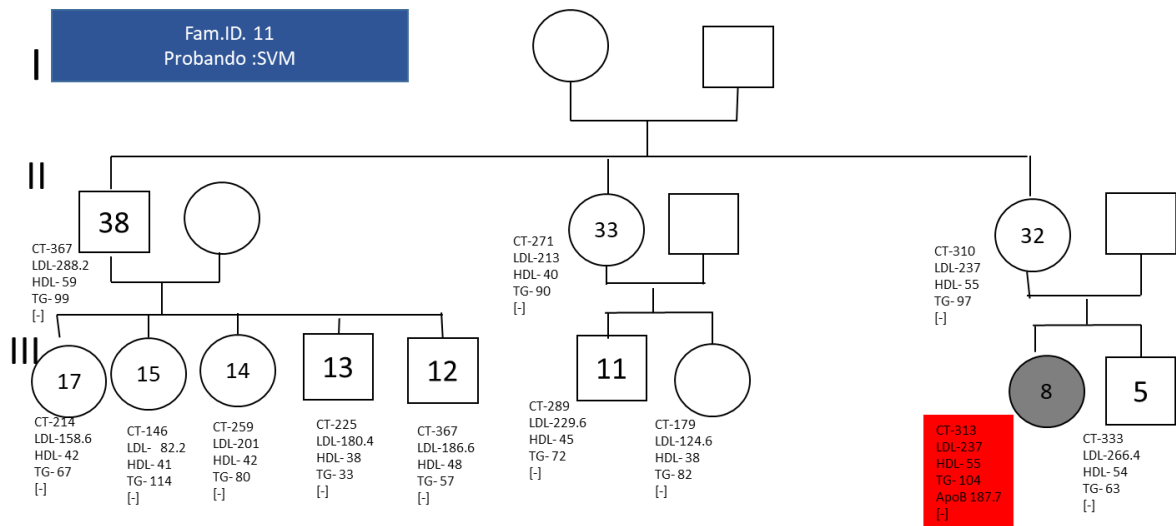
Fam.ID. 11
Probando :SVM

I

II

38

CT-367
LDL-288.2
HDL- 59
TG- 99
[-]

33

CT-271
LDL-213
HDL- 40
TG- 90
[-]

32

CT-310
LDL-237
HDL- 55
TG- 97
[-]

III

17

CT-214
LDL-158.6
HDL- 42
TG- 67
[-]

15

CT-146
LDL- 82.2
HDL- 41
TG- 114
[-]

14

CT-259
LDL-201
HDL- 42
TG- 80
[-]

13

CT-225
LDL-180.4
HDL- 38
TG- 33
[-]

12

CT-367
LDL-186.6
HDL- 48
TG- 57
[-]

11

CT-289
LDL-229.6
HDL- 45
TG- 72
[-]

CT-179
LDL-124.6
HDL- 38
TG- 82
[-]

8

CT-313
LDL-237
HDL-55
TG- 104
ApoB 187.7
[-]

5

CT-333
LDL-266.4
HDL- 54
TG- 63
[-]